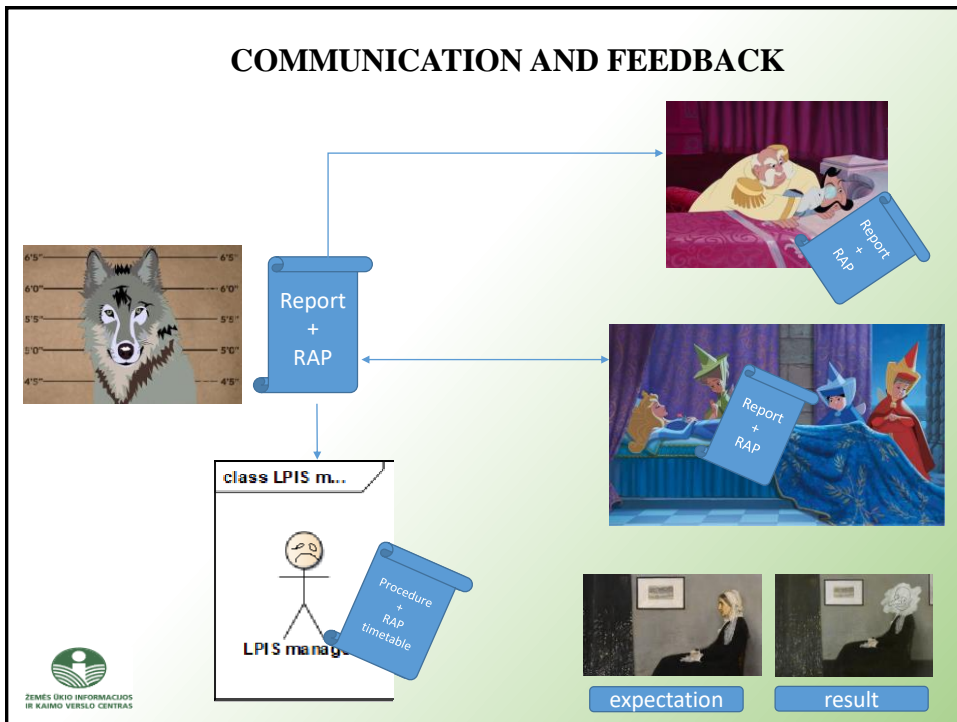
COMMUNICATION AND FEEDBACK

6'5"
6'0"
5'5"
5'0"
4'5"
6'5"
6'0"
5'5"
5'0"
4'5"

Report
+
RAP

Report
+
RAP

Report
+
RAP

class LPIS m...

LPIS manag

Procedure
+
RAP
timetable

expectation

result

ŽEMĖS ŪKIO INFORMACIJOS IR KAIMO VERSLO CENTRAS